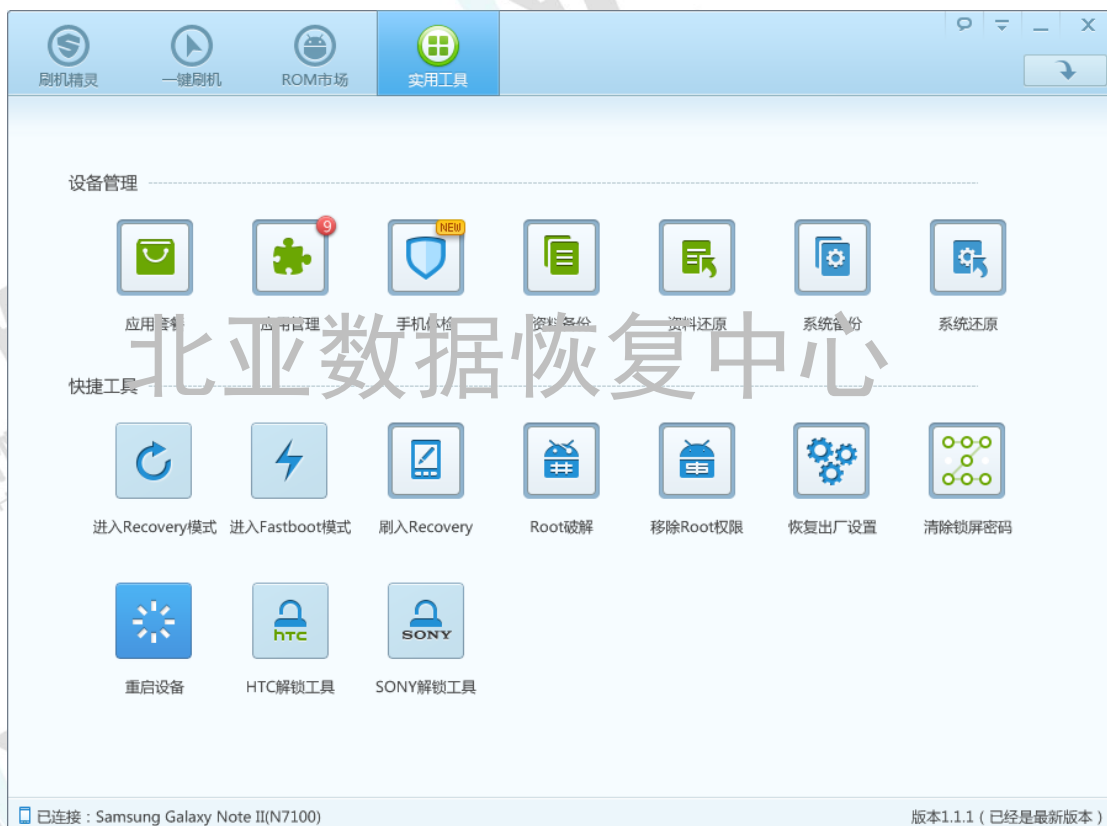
刷机精灵 一键刷机 ROM市场 实用工具

设备管理

9 NEW

应用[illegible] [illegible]用管理 手机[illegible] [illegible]资料备份 资料还原 系统备份 系统还原

北亚数据恢复中心

快捷工具

进入Recovery模式 进入Fastboot模式 刷入Recovery Root破解 移除Root权限 恢复出厂设置 清除锁屏密码

htc SONY

重启设备 HTC解锁工具 SONY解锁工具

已连接：Samsung Galaxy Note II(N7100)

版本1.1.1（已经是最新版本）